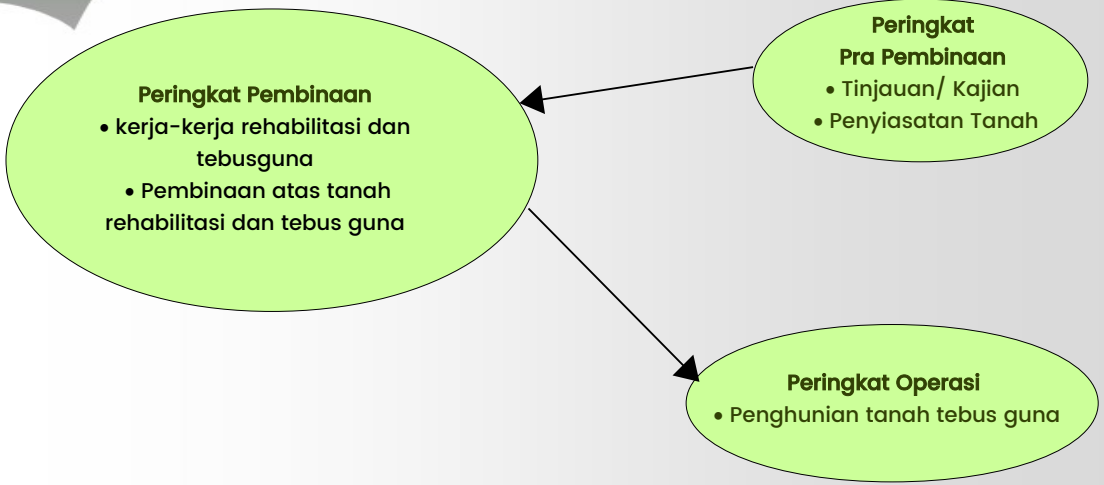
Peringkat
Pra Pembinaan
• Tinjauan/ Kajian
• Penyiasatan Tanah

Peringkat Pembinaan
• kerja-kerja rehabilitasi dan tebusguna
• Pembinaan atas tanah rehabilitasi dan tebus guna

Peringkat Operasi
• Penghunian tanah tebus guna